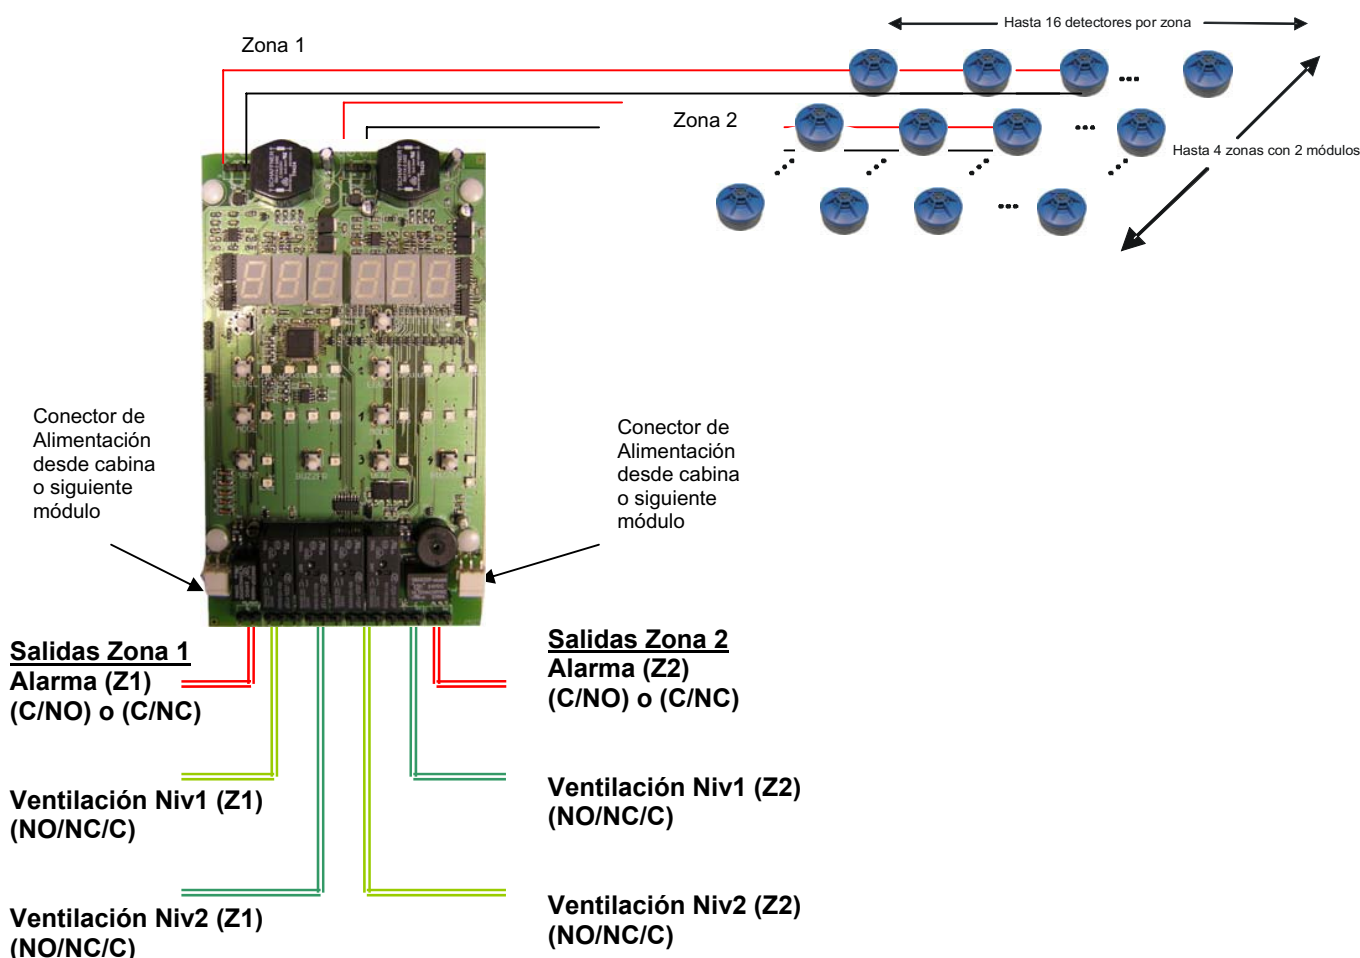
Hasta 16 detectores por zona

Zona 1

Zona 2

Hasta 4 zonas con 2 módulos

Conector de Alimentación desde cabina o siguiente módulo

Conector de Alimentación desde cabina o siguiente módulo

Salidas Zona 1
Alarma (Z1)
(C/NO) o (C/NC)

Salidas Zona 2
Alarma (Z2)
(C/NO) o (C/NC)

Ventilación Niv1 (Z1)
(NO/NC/C)

Ventilación Niv1 (Z2)
(NO/NC/C)

Ventilación Niv2 (Z1)
(NO/NC/C)

Ventilación Niv2 (Z2)
(NO/NC/C)